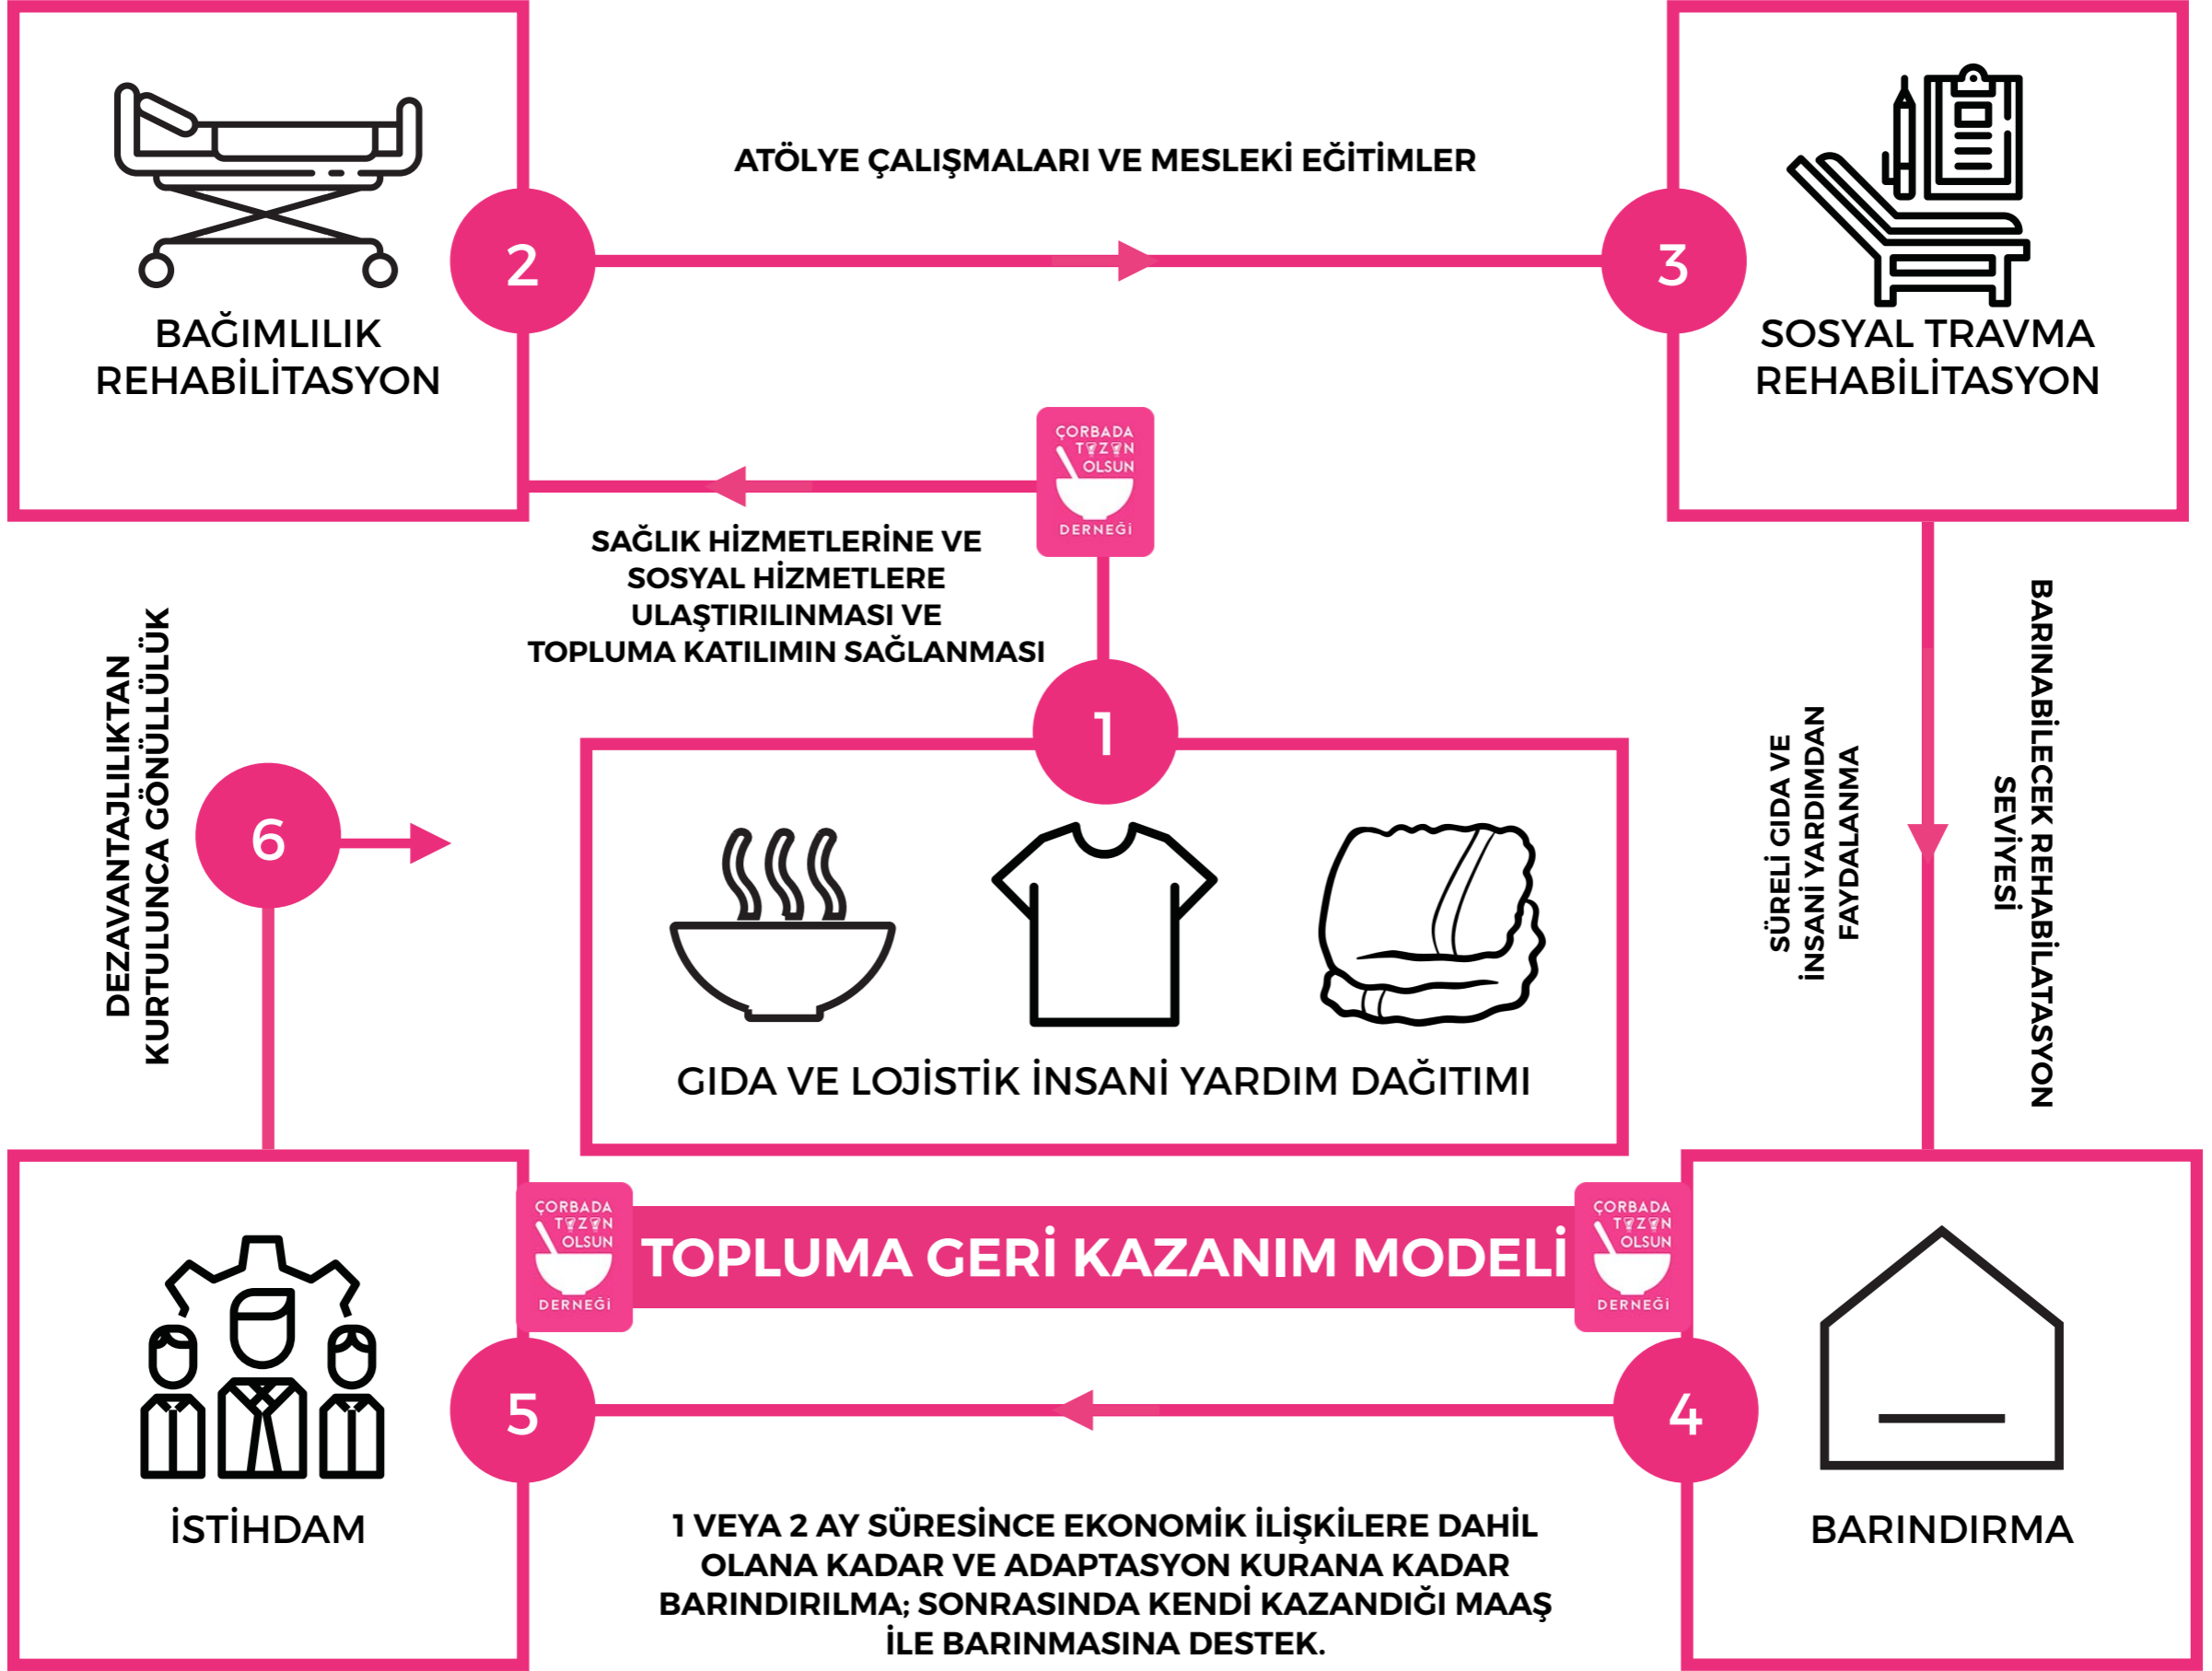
2

BAĞIMLILIK REHABİLİTASYON

ATÖLYE ÇALIŞMALARI VE MESLEKİ EĞİTİMLER

3

SOSYAL TRAVMA REHABİLİTASYON

ÇORBADA TUZUN OLSUN DERNEĞİ

SAĞLIK HİZMETLERİNE VE SOSYAL HİZMETLERE ULAŞTIRILINMASI VE TOPLUMA KATILIMIN SAĞLANMASI

1

GIDA VE LOJİSTİK İNSANİ YARDIM DAĞITIMI

6

DEZAVANTAJLILIKTAN KURTULUNCA GÖNÜLLÜLÜK

SÜRELİ GIDA VE İNSANİ YARDIMDAN FAYDALANMA

BARINABİLECEK REHABİLİTASYON SEVİYESİ

ÇORBADA TUZUN OLSUN DERNEĞİ

TOPLUMA GERİ KAZANIM MODELİ

ÇORBADA TUZUN OLSUN DERNEĞİ

5

4

İSTİHDAM

BARINDIRMA

1 VEYA 2 AY SÜRESİNCE EKONOMİK İLİŞKİLERE DAHİL OLANA KADAR VE ADAPTASYON KURANA KADAR BARINDIRILMA; SONRASINDA KENDİ KAZANDIĞI MAAŞ İLE BARINMASINA DESTEK.